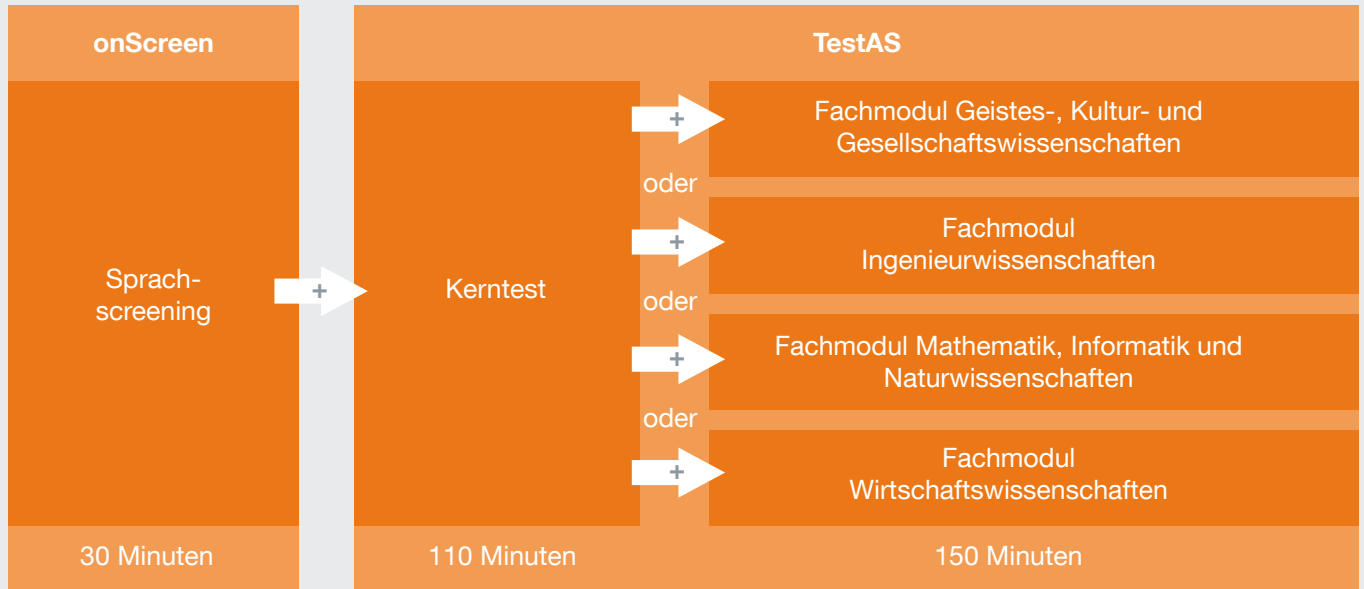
onScreen

TestAS

Sprach-screening

+

Kerntest

+

Fachmodul Geistes-, Kultur- und Gesellschaftswissenschaften

oder

+

Fachmodul Ingenieurwissenschaften

oder

+

Fachmodul Mathematik, Informatik und Naturwissenschaften

oder

+

Fachmodul Wirtschaftswissenschaften

30 Minuten

110 Minuten

150 Minuten